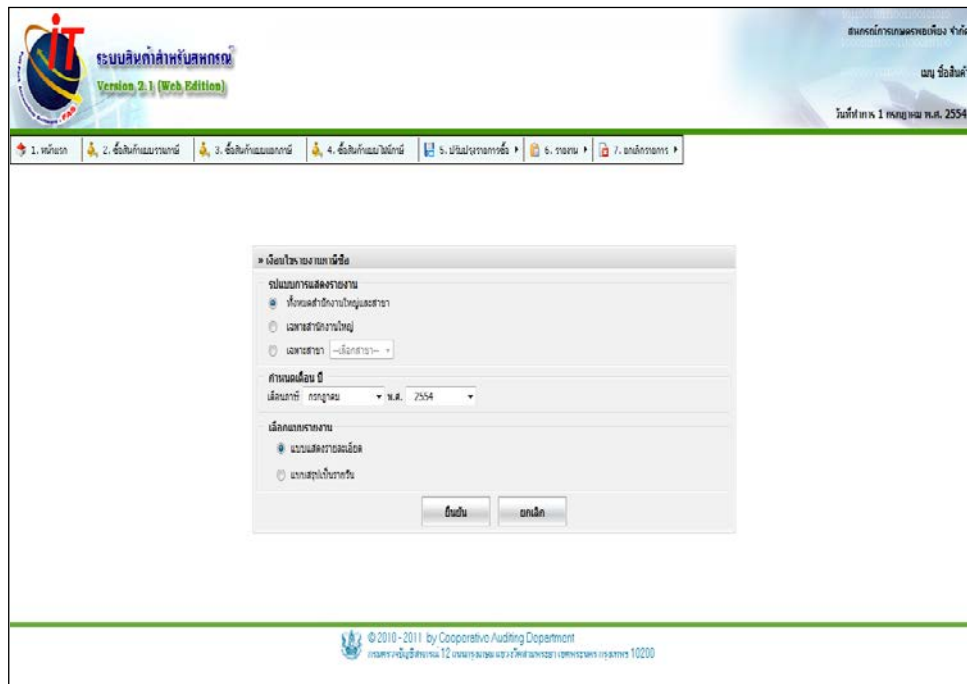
ระบบสินค้าสำหรับสหกรณ์
Version 2.1 (Web Edition)

สหกรณ์การเกษตรหนองเรือ จำกัด
เมนู ซื้อสินค้า
วันที่ทำการ 1 กรกฎาคม พ.ศ. 2554

1. หน้าแรก | 2. ซื้อสินค้าแบบรายการ | 3. ซื้อสินค้าแบบเอกสาร | 4. ซื้อสินค้าแบบใบนัด | 5. ปรับปรุงรายการซื้อ | 6. รายงาน | 7. ยกเลิกรายการ

» เงื่อนไขรายงานภาษีซื้อ

รูปแบบการแสดงรายงาน
ทั้งหมดสำนักงานใหญ่และสาขา
เฉพาะสำนักงานใหญ่
เฉพาะสาขา --เลือกสาขา--

กำหนดเดือน ปี
เลือกเดือน กรกฎาคม พ.ศ. 2554

เลือกแบบรายงาน
แบบแสดงรายละเอียด
แบบสรุปเป็นรายวัน

ยืนยัน ยกเลิก

© 2010 - 2011 by Cooperative Auditing Department
กรมตรวจบัญชีสหกรณ์ 12 ถนนกรุงเกษม แขวงวัดสามพระยา เขตพระนคร กรุงเทพฯ 10200